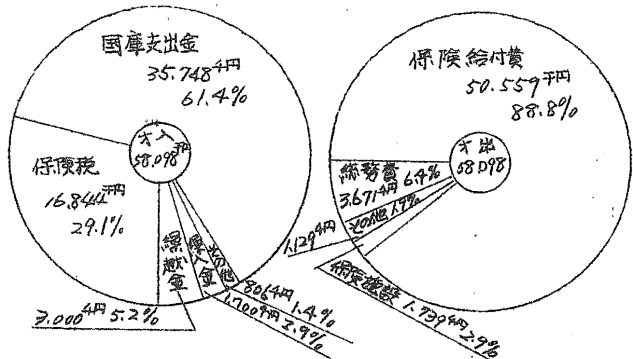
国庫支出金
35.748千円
61.4%

才入
58.098千円

保険税
16.844千円
29.1%

繰越金

借入金

その他

3.000千円 5.2%

806千円 1.4%

1.700千円 2.9%

保険給付費
50.559千円
88.8%

才出
58.098

総務費
3.671千円 6.4%

その他 1.9%

1.129千円

保健施設 1.739千円 2.9%